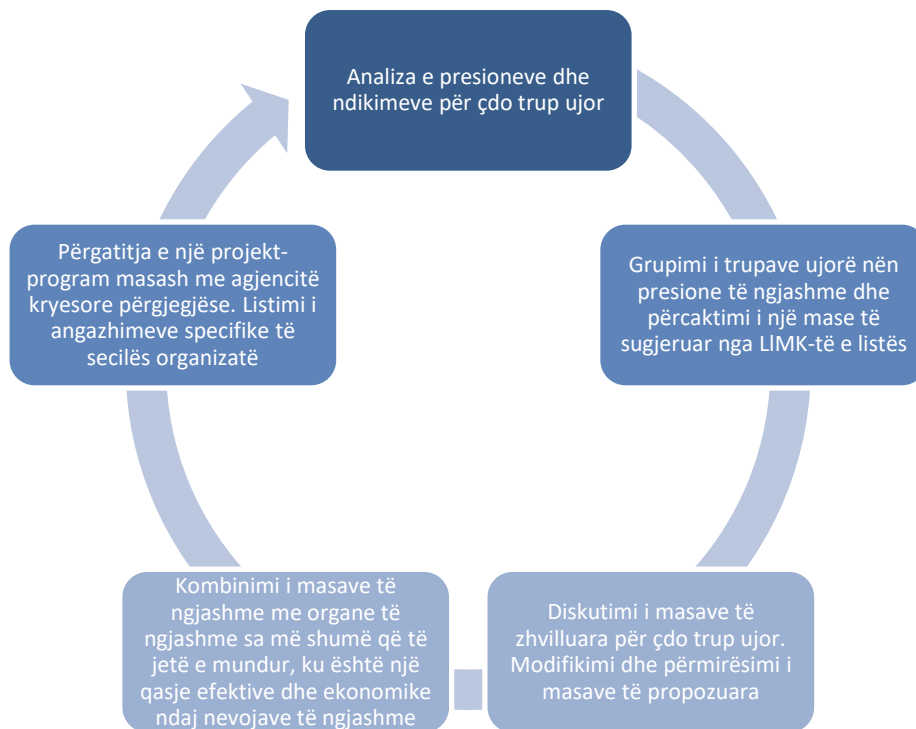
Analiza e presioneve dhe ndikimeve për çdo trup ujor

Grupimi i trupave ujorë nën presione të ngjashme dhe përcaktimi i një mase të sugjeruar nga LIMK-të e listës

Diskutimi i masave të zhvilluara për çdo trup ujor. Modifikimi dhe përmirësimi i masave të propozuara

Kombinimi i masave të ngjashme me organe të ngjashme sa më shumë që të jetë e mundur, ku është një qasje efektive dhe ekonomike ndaj nevojave të ngjashme

Përgatitja e një projekt-program masash me agjencitë kryesore përgjegjëse. Listimi i angazhimeve specifike të secilës organizatë